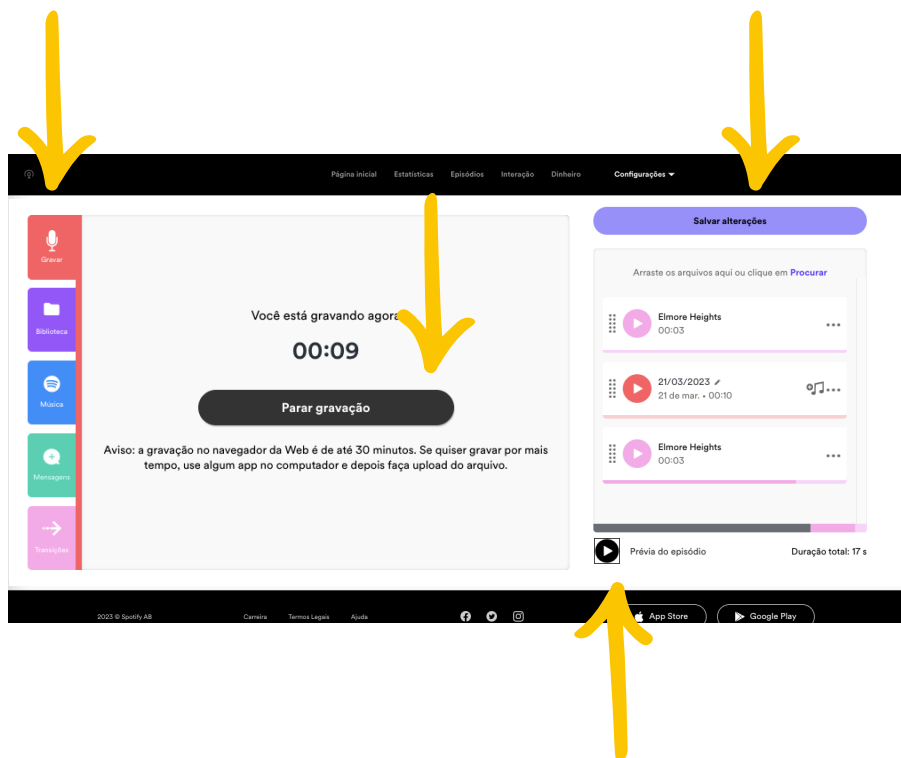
Página inicial Estatísticas Episódios Interação Dinheiro Configurações

Gravar

Biblioteca

Música

Mensagens

Transições

Você está gravando agora

00:09

Parar gravação

Aviso: a gravação no navegador da Web é de até 30 minutos. Se quiser gravar por mais tempo, use algum app no computador e depois faça upload do arquivo.

Salvar alterações

Arraste os arquivos aqui ou clique em Procurar

Elmore Heights
00:03

21/03/2023
21 de mar. • 00:10

Elmore Heights
00:03

Prévia do episódio

Duração total: 17 s

2023 © Spotify AB Carreira Termos Legais Ajuda

App Store

Google Play